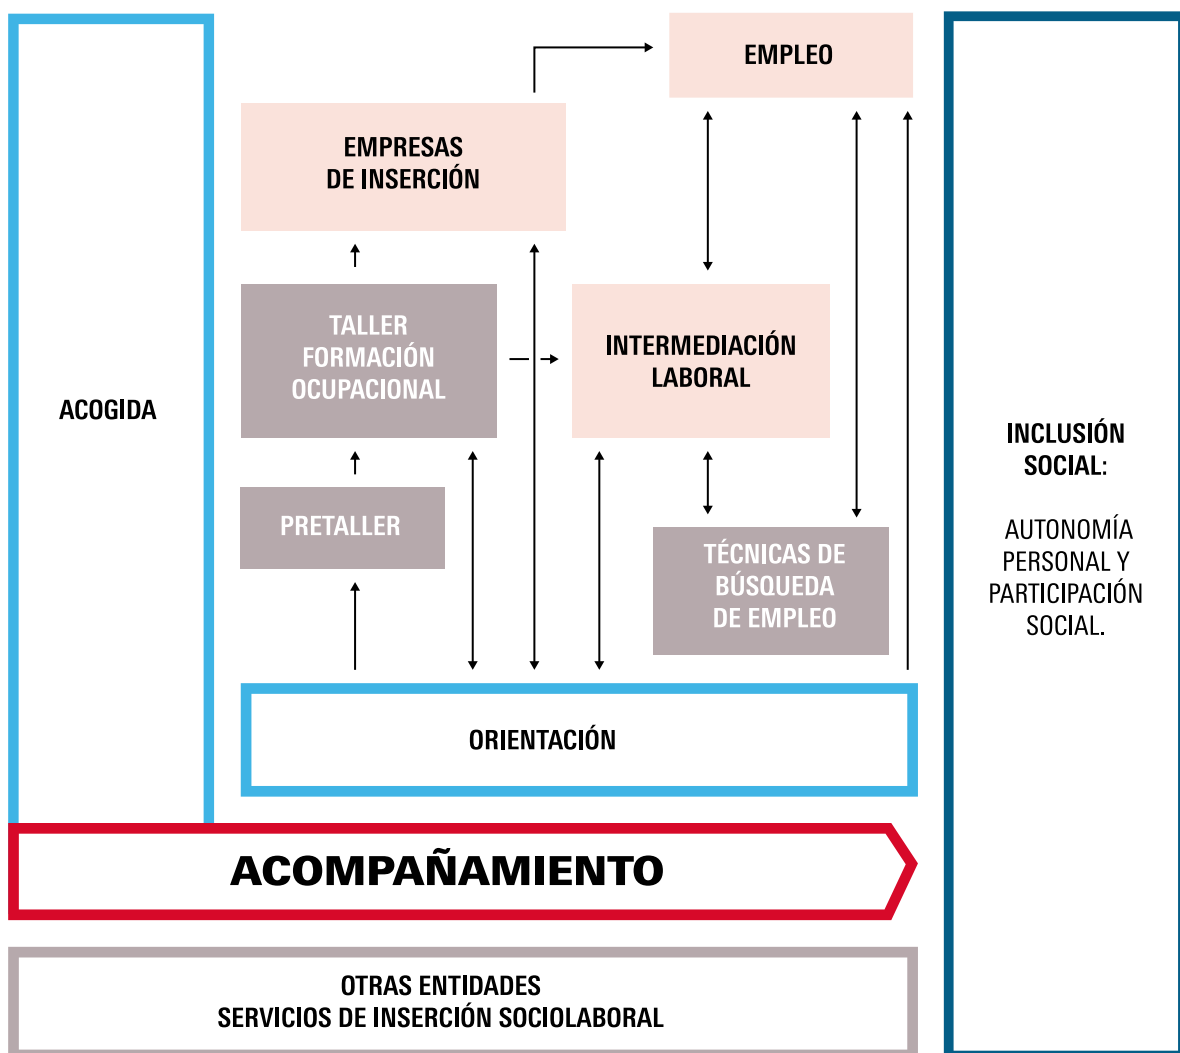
EMPLEO

EMPRESAS DE INSERCIÓN

ACOGIDA

TALLER FORMACIÓN OCUPACIONAL

INTERMEDIACIÓN LABORAL

INCLUSIÓN SOCIAL:

AUTONOMÍA PERSONAL Y PARTICIPACIÓN SOCIAL.

PRETALLER

TÉCNICAS DE BÚSQUEDA DE EMPLEO

ORIENTACIÓN

ACOMPAÑAMIENTO

OTRAS ENTIDADES
SERVICIOS DE INSERCIÓN SOCIOLABORAL